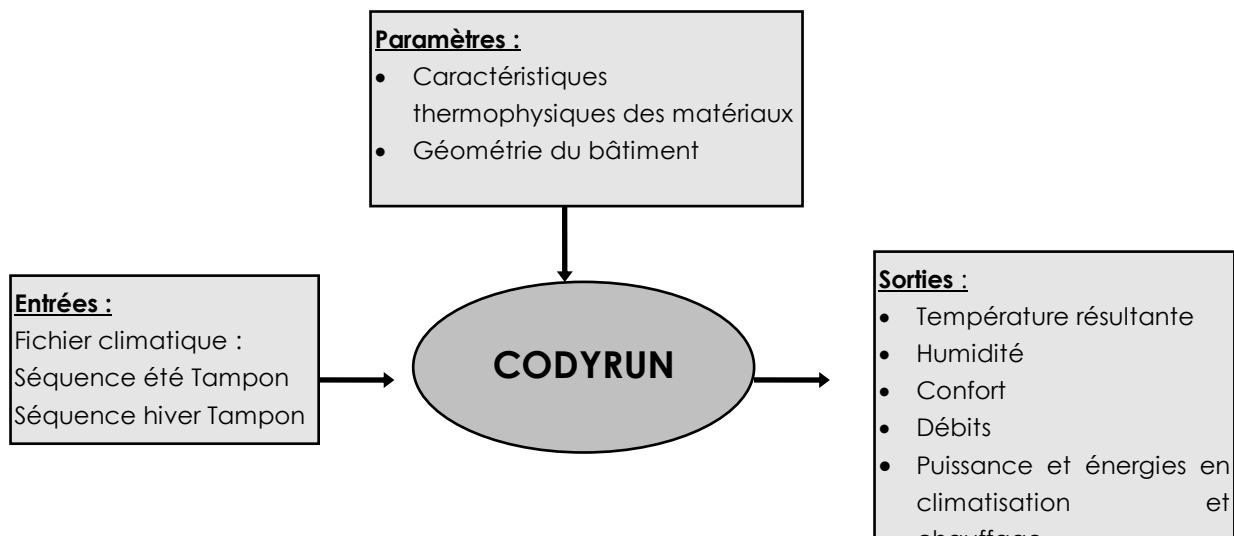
**Paramètres :**
- Caractéristiques thermophysiques des matériaux
- Géométrie du bâtiment

**Entrées :**
Fichier climatique :
Séquence été Tampon
Séquence hiver Tampon

CODYRUN

**Sorties** :
- Température résultante
- Humidité
- Confort
- Débits
- Puissance et énergies en climatisation et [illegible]